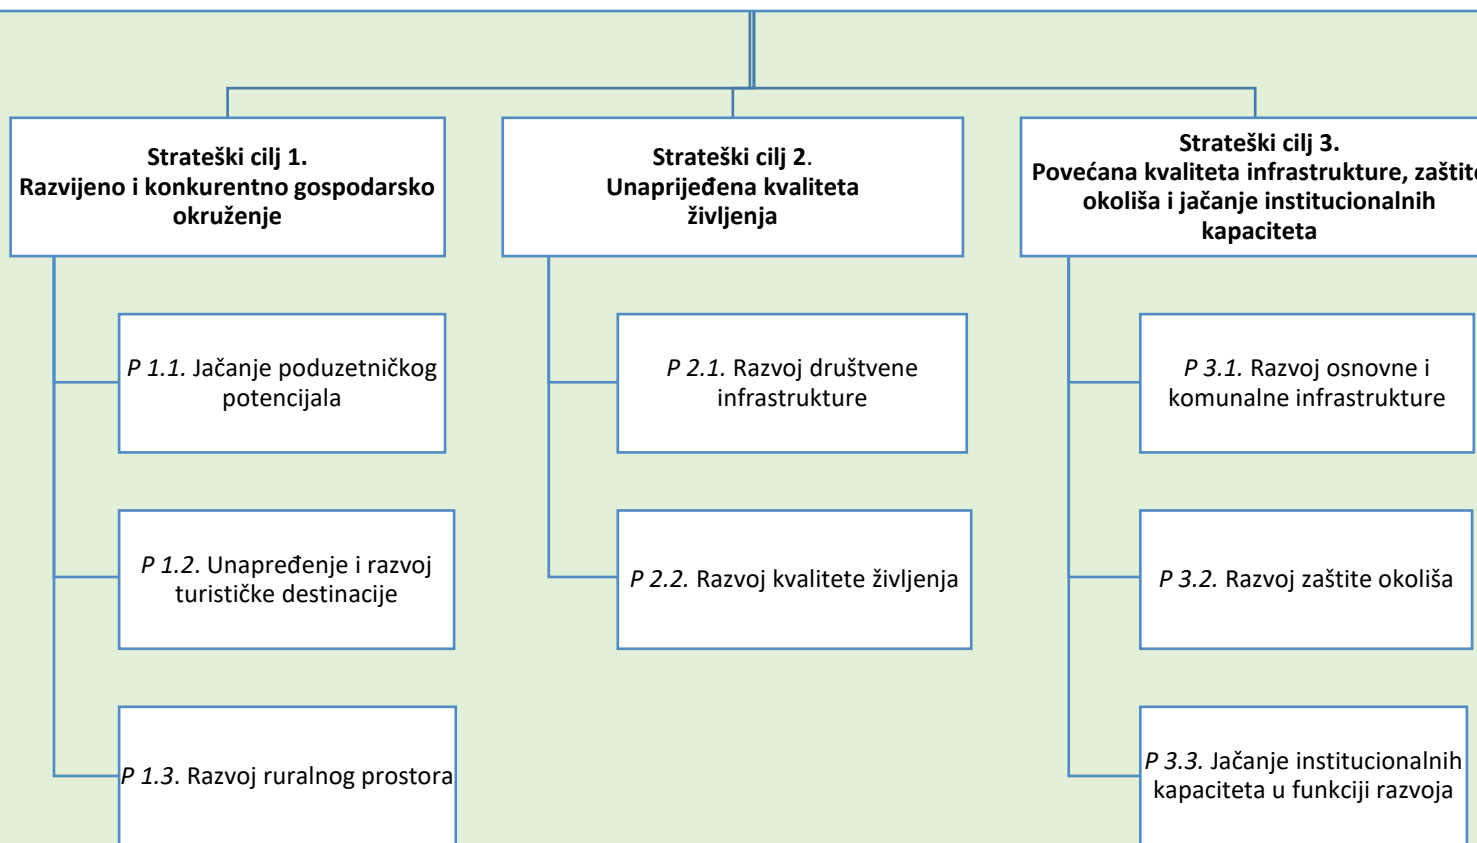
Strateški cilj 1.
Razvijeno i konkurentno gospodarsko okruženje

Strateški cilj 2.
Unaprijeđena kvaliteta življenja

Strateški cilj 3.
Povećana kvaliteta infrastrukture, zaštite okoliša i jačanje institucionalnih kapaciteta

P 1.1. Jačanje poduzetničkog potencijala

P 1.2. Unapređenje i razvoj turističke destinacije

P 1.3. Razvoj ruralnog prostora

P 2.1. Razvoj društvene infrastrukture

P 2.2. Razvoj kvalitete življenja

P 3.1. Razvoj osnovne i komunalne infrastrukture

P 3.2. Razvoj zaštite okoliša

P 3.3. Jačanje institucionalnih kapaciteta u funkciji razvoja